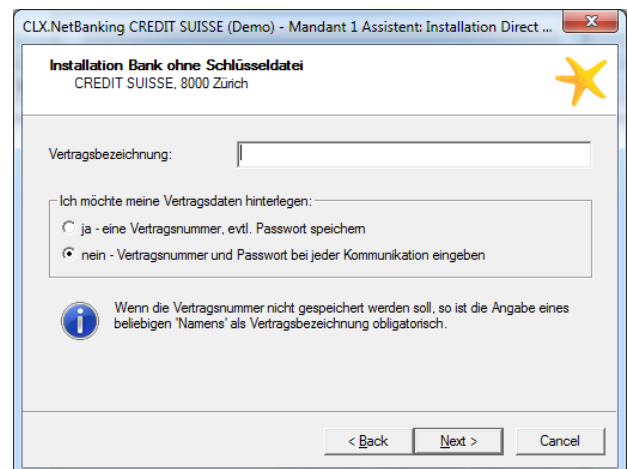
CLX.NetBanking CREDIT SUISSE (Demo) - Mandant 1 Assistent: Installation Direct ...

Installation Bank ohne Schlüsseldatei
CREDIT SUISSE, 8000 Zürich

Vertragsbezeichnung:

Ich möchte meine Vertragsdaten hinterlegen:

ja - eine Vertragsnummer, evtl. Passwort speichern

nein - Vertragsnummer und Passwort bei jeder Kommunikation eingeben

Wenn die Vertragsnummer nicht gespeichert werden soll, so ist die Angabe eines beliebigen 'Namens' als Vertragsbezeichnung obligatorisch.

< Back

Next >

Cancel